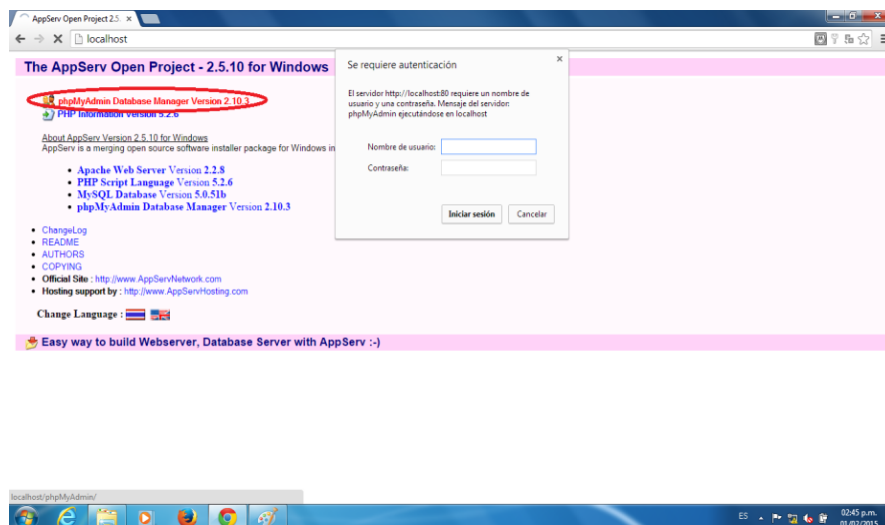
AppServ Open Project 2.5. ×

localhost

The AppServ Open Project - 2.5.10 for Windows

phpMyAdmin Database Manager Version 2.10.3
PHP Information Version 5.2.6

About AppServ Version 2.5.10 for Windows
AppServ is a merging open source software installer package for Windows in

- Apache Web Server Version 2.2.8
- PHP Script Language Version 5.2.6
- MySQL Database Version 5.0.51b
- phpMyAdmin Database Manager Version 2.10.3

- ChangeLog
- README
- AUTHORS
- COPYING
- Official Site : http://www.AppServNetwork.com
- Hosting support by : http://www.AppServHosting.com

Change Language :

Easy way to build Webserver, Database Server with AppServ :-)

Se requiere autenticación

×

El servidor http://localhost:80 requiere un nombre de usuario y una contraseña. Mensaje del servidor: phpMyAdmin ejecutándose en localhost

Nombre de usuario:

Contraseña:

Iniciar sesión

Cancelar

localhost/phpMyAdmin/

ES

02:45 p.m.
01/02/2015